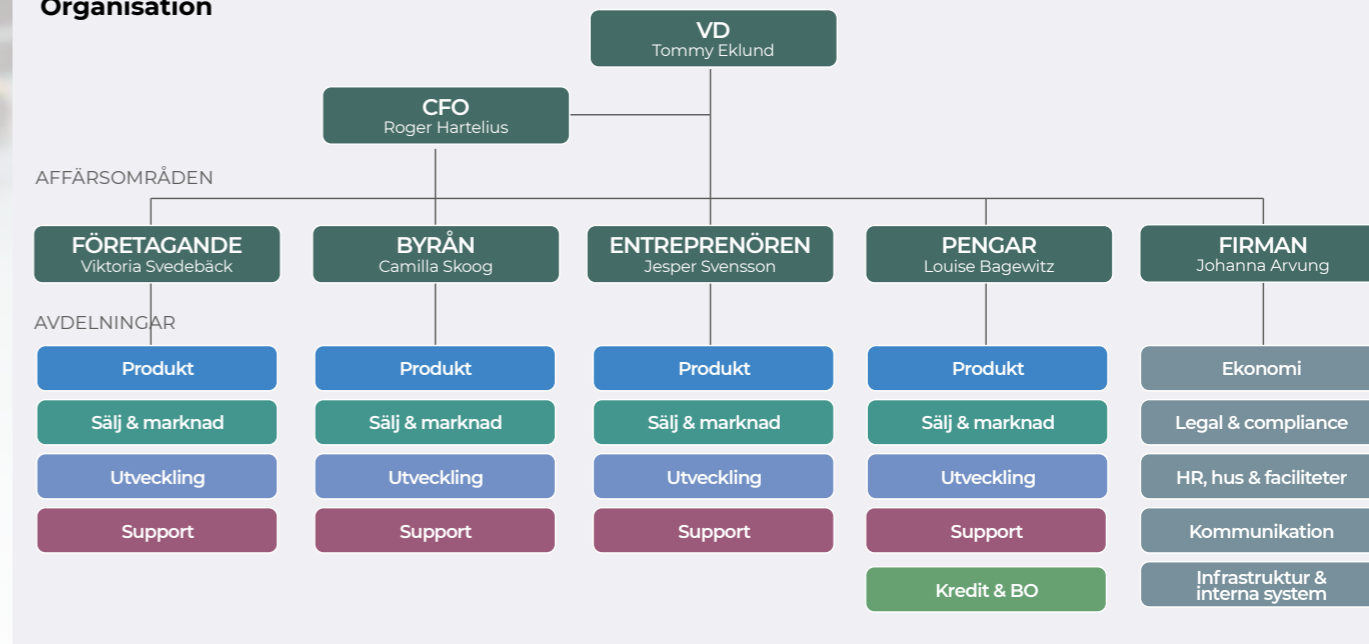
Organisation

VD
Tommy Eklund

CFO
Roger Hartelius

AFFÄRSOMRÅDEN

FÖRETAGANDE
Viktoria Svedebäck

BYRÅN
Camilla Skoog

ENTREPRENÖREN
Jesper Svensson

PENGAR
Louise Bagewitz

FIRMAN
Johanna Arvung

AVDELNINGAR

Produkt
Sälj & marknad
Utveckling
Support

Produkt
Sälj & marknad
Utveckling
Support

Produkt
Sälj & marknad
Utveckling
Support

Produkt
Sälj & marknad
Utveckling
Support
Kredit & BO

Ekonomi
Legal & compliance
HR, hus & faciliteter
Kommunikation
Infrastruktur & interna system